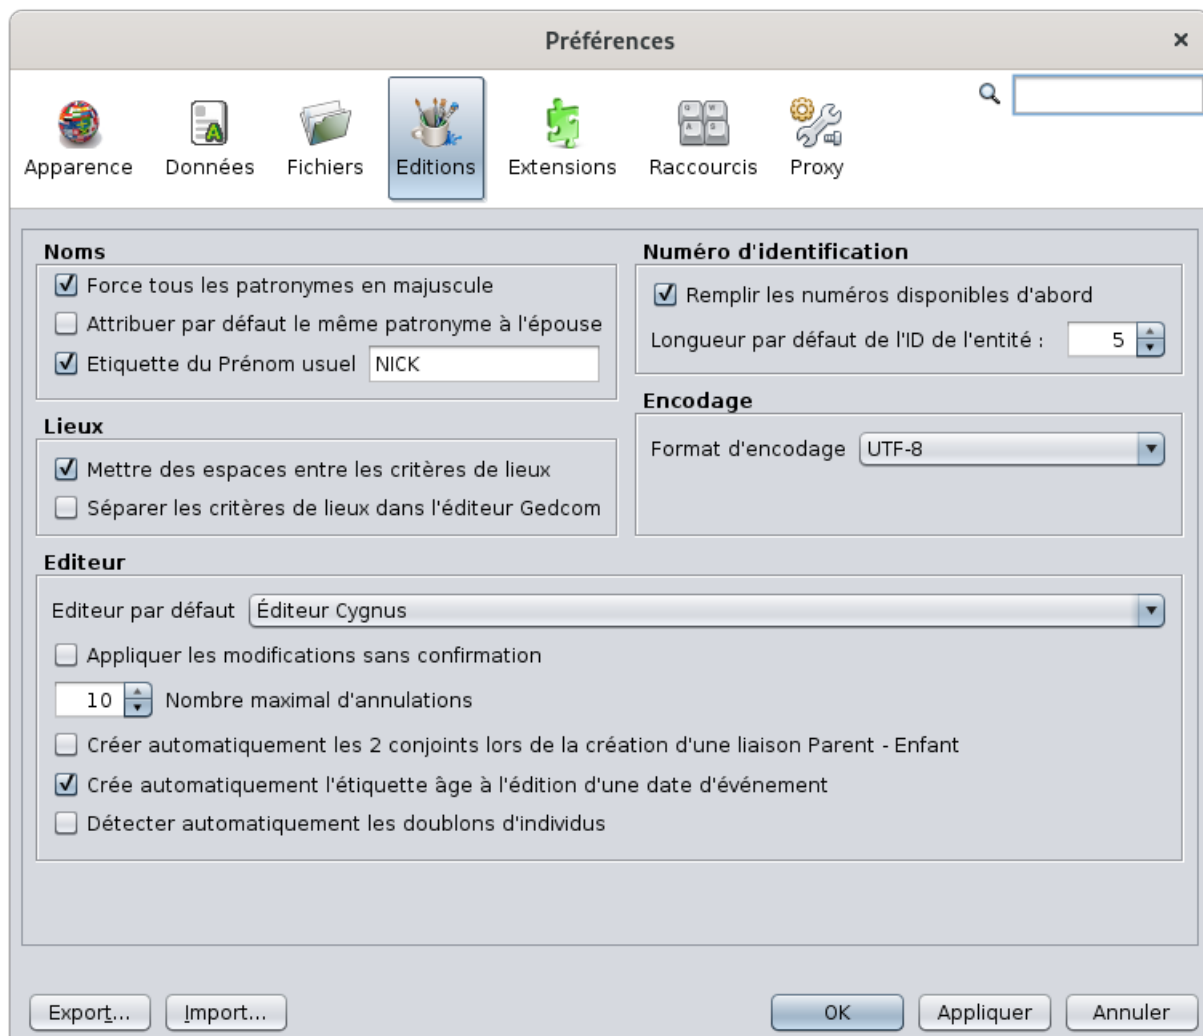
Préférences ×

Apparence Données Fichiers Editions Extensions Raccourcis Proxy

Noms
☑ Force tous les patronymes en majuscule
☐ Attribuer par défaut le même patronyme à l'épouse
☑ Etiquette du Prénom usuel NICK

Lieux
☑ Mettre des espaces entre les critères de lieux
☐ Séparer les critères de lieux dans l'éditeur Gedcom

Numéro d'identification
☑ Remplir les numéros disponibles d'abord
Longueur par défaut de l'ID de l'entité : 5

Encodage
Format d'encodage UTF-8

Editeur
Editeur par défaut Éditeur Cygnus
☐ Appliquer les modifications sans confirmation
10 Nombre maximal d'annulations
☐ Créer automatiquement les 2 conjoints lors de la création d'une liaison Parent - Enfant
☑ Crée automatiquement l'étiquette âge à l'édition d'une date d'événement
☐ Détecter automatiquement les doublons d'individus

Export... Import... OK Appliquer Annuler